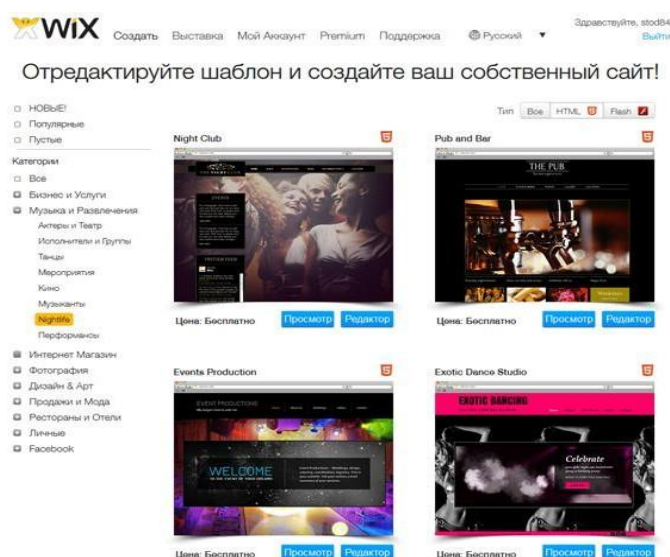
WiX Создать Выставка Мой Аккаунт Premium Поддержка Русский ▼ Здравствуйте, stod84 Выйти

Отредактируйте шаблон и создайте ваш собственный сайт!

НОВЫЕ!
Популярные
Пустые

Категории
Все
Бизнес и Услуги
Музыка и Развлечения
Актеры и Театр
Исполнители и Группы
Танцы
Мероприятия
Кино
Музыканты
Nightlife
Перформансы
Интернет Магазин
Фотография
Дизайн & Арт
Продажи и Мода
Рестораны и Отели
Личные
Facebook

Тип Все HTML Flash

Night Club
Цена: Бесплатно Просмотр Редактор

Pub and Bar
THE PUB
Цена: Бесплатно Просмотр Редактор

Events Production
EVENT PRODUCTIONS
WELCOME
Цена: Бесплатно Просмотр Редактор

Exotic Dance Studio
EXOTIC DANCING
Celebrate
Цена: Бесплатно Просмотр Редактор